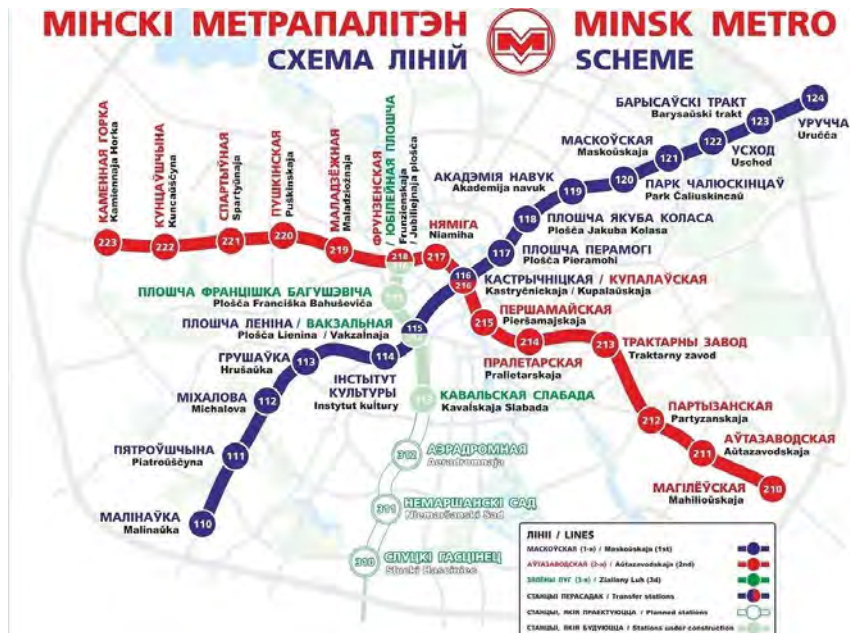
МІНСКІ МЕТРАПАЛІТЭН
СХЕМА ЛІНІЙ
MINSK METRO
SCHEME

КАМЕННАЯ ГОРКА
Kamiennaja Horka
223

КУНЦАЎШЧЫНА
Kuncaŭščyna
222

СПАРТЫЎНАЯ
Spartyŭnaja
221

ПУШКІНСКАЯ
Puškinskaja
220

МАЛАДЗЁЖНАЯ
Maladziožnaja
219

ФРУНЗЕНСКАЯ / ЮБІЛЕЙНАЯ ПЛОШЧА
Frunzienskaja / Jubilejnaja plošča
218

НЯМІГА
Niamiha
217

АКАДЭМІЯ НАВУК
Akademija navuk
119

МАСКОЎСКАЯ
Maskoŭskaja
120

121

БАРЫСАЎСКІ ТРАКТ
Barysaŭski trakt
122

123

124
УРУЧЧА
Uručča

УСХОД
Uschod

ПАРК ЧАЛЮСКІНЦАЎ
Park Čaliuskincaŭ

118
ПЛОШЧА ЯКУБА КОЛАСА
Plošča Jakuba Kolasa

117
ПЛОШЧА ПЕРАМОГІ
Plošča Pieramohi

116
216
КАСТРЫЧНІЦКАЯ / КУПАЛАЎСКАЯ
Kastryčnickaja / Kupalaŭskaja

ПЛОШЧА ФРАНЦІШКА БАГУШЭВІЧА
Plošča Francіška Bahuševiča

ПЛОШЧА ЛЕНІНА / ВАКЗАЛЬНАЯ
Plošča Lienina / Vakzalnaja
115

215
ПЕРШАМАЙСКАЯ
Pieršamajskaja

214
213
ТРАКТАРНЫ ЗАВОД
Traktarny zavod

ПРАЛЕТАРСКАЯ
Pralietarskaja

ГРУШАЎКА
Hrušaŭka
113

114
ІНСТЫТУТ КУЛЬТУРЫ
Instytut kultury

КАВАЛЬСКАЯ СЛАБАДА
Kavalskaja Slabada

МІХАЛОВА
Michalova
112

ПЯТРОЎШЧЫНА
Piatroŭščyna
111

312
АЭРАДРОМНАЯ
Aeradromnaja

311
НЕМАРШАНСКІ САД
Niemaršanski Sad

310
СЛУЦКІ ГАСЦІНЕЦ
Slucki Hascinec

МАЛІНАЎКА
Malinaŭka
110

212
ПАРТЫЗАНСКАЯ
Partyzanskaja

211
АЎТАЗАВОДСКАЯ
Aŭtazavodskaja

МАГІЛЁЎСКАЯ
Mahilioŭskaja
210

ЛІНІІ / LINES
МАСКОЎСКАЯ (1-я) / Maskoŭskaja (1st)
АЎТАЗАВОДСКАЯ (2-я) / Aŭtazavodskaja (2nd)
ЗЯЛЁНЫ ЛУГ (3-я) / Zialiony Luh (3d)
СТАНЦЫІ ПЕРАСАДАК / Transfer stations
СТАНЦЫІ, ЯКІЯ ПРАЕКТУЮЦЦА / Planned stations
СТАНЦЫІ, ЯКІЯ БУДУЮЦЦА / Stations under construction